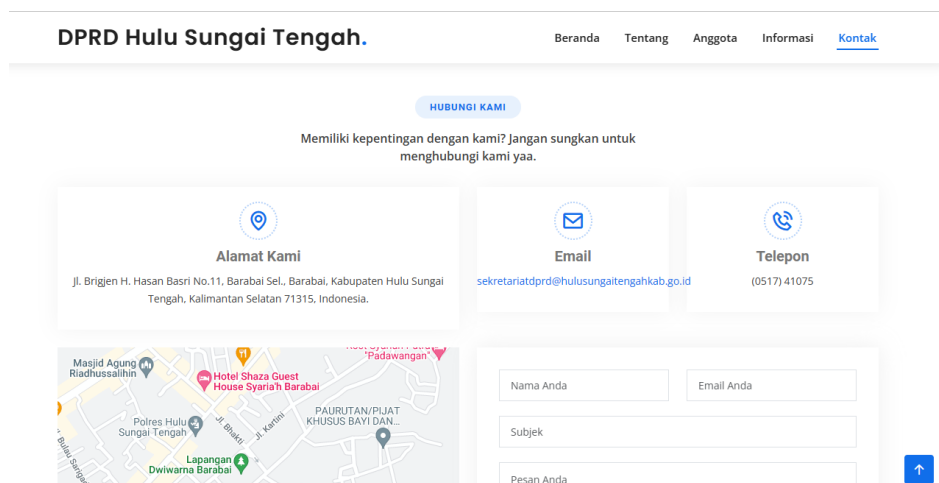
DPRD Hulu Sungai Tengah.

Beranda Tentang Anggota Informasi Kontak

HUBUNGI KAMI

Memiliki kepentingan dengan kami? Jangan sungkan untuk menghubungi kami yaa.

Alamat Kami

Jl. Brigjen H. Hasan Basri No.11, Barabai Sel., Barabai, Kabupaten Hulu Sungai Tengah, Kalimantan Selatan 71315, Indonesia.

Email

sekretariatdprd@hulusungaitengahkab.go.id

Telepon

(0517) 41075

Masjid Agung Riadhussalihin

Hotel Shaza Guest House Syaria'h Barabai

"Padawangan"

Polres Hulu Sungai Tengah

Jl. Bhakti

Jl. Kartini

PAURUTAN/PIJAT KHUSUS BAYI DAN...

Lapangan Dwiwarna Barabai

Jl. Bulau Sangg

Nama Anda

Email Anda

Subjek

Pesan Anda